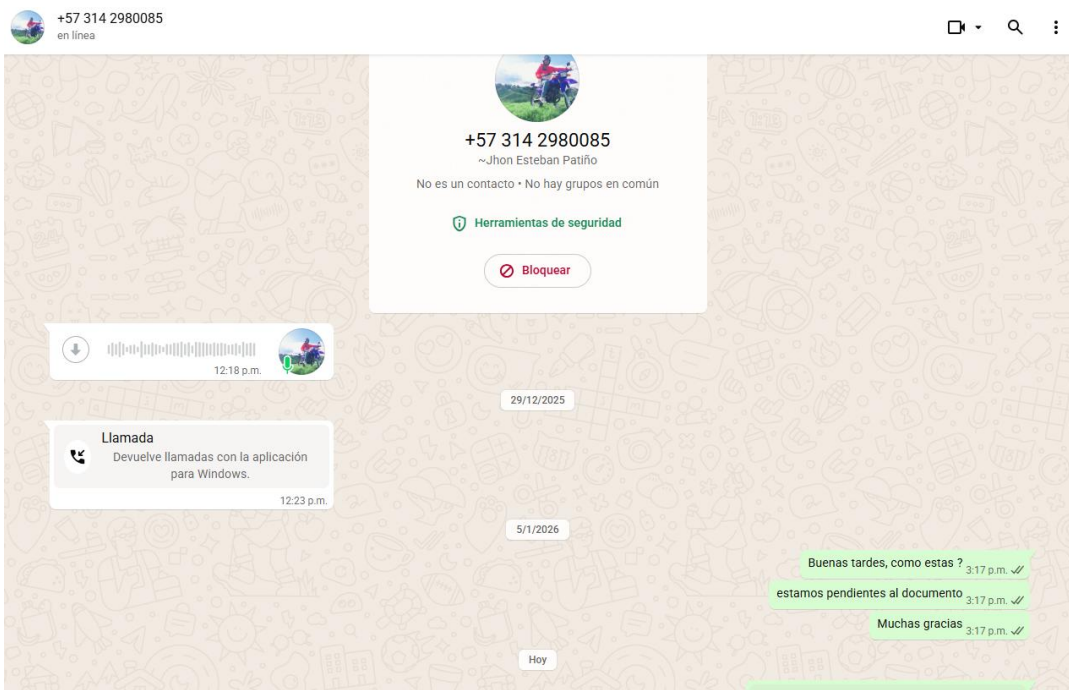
+57 314 2980085
en línea

+57 314 2980085
~Jhon Esteban Patiño
No es un contacto • No hay grupos en común

Herramientas de seguridad

Bloquear

12:18 p.m.

29/12/2025

Llamada
Devuelve llamadas con la aplicación para Windows.
12:23 p.m.

5/1/2026

Buenas tardes, como estas ? 3:17 p.m.

estamos pendientes al documento 3:17 p.m.

Muchas gracias 3:17 p.m.

Hoy